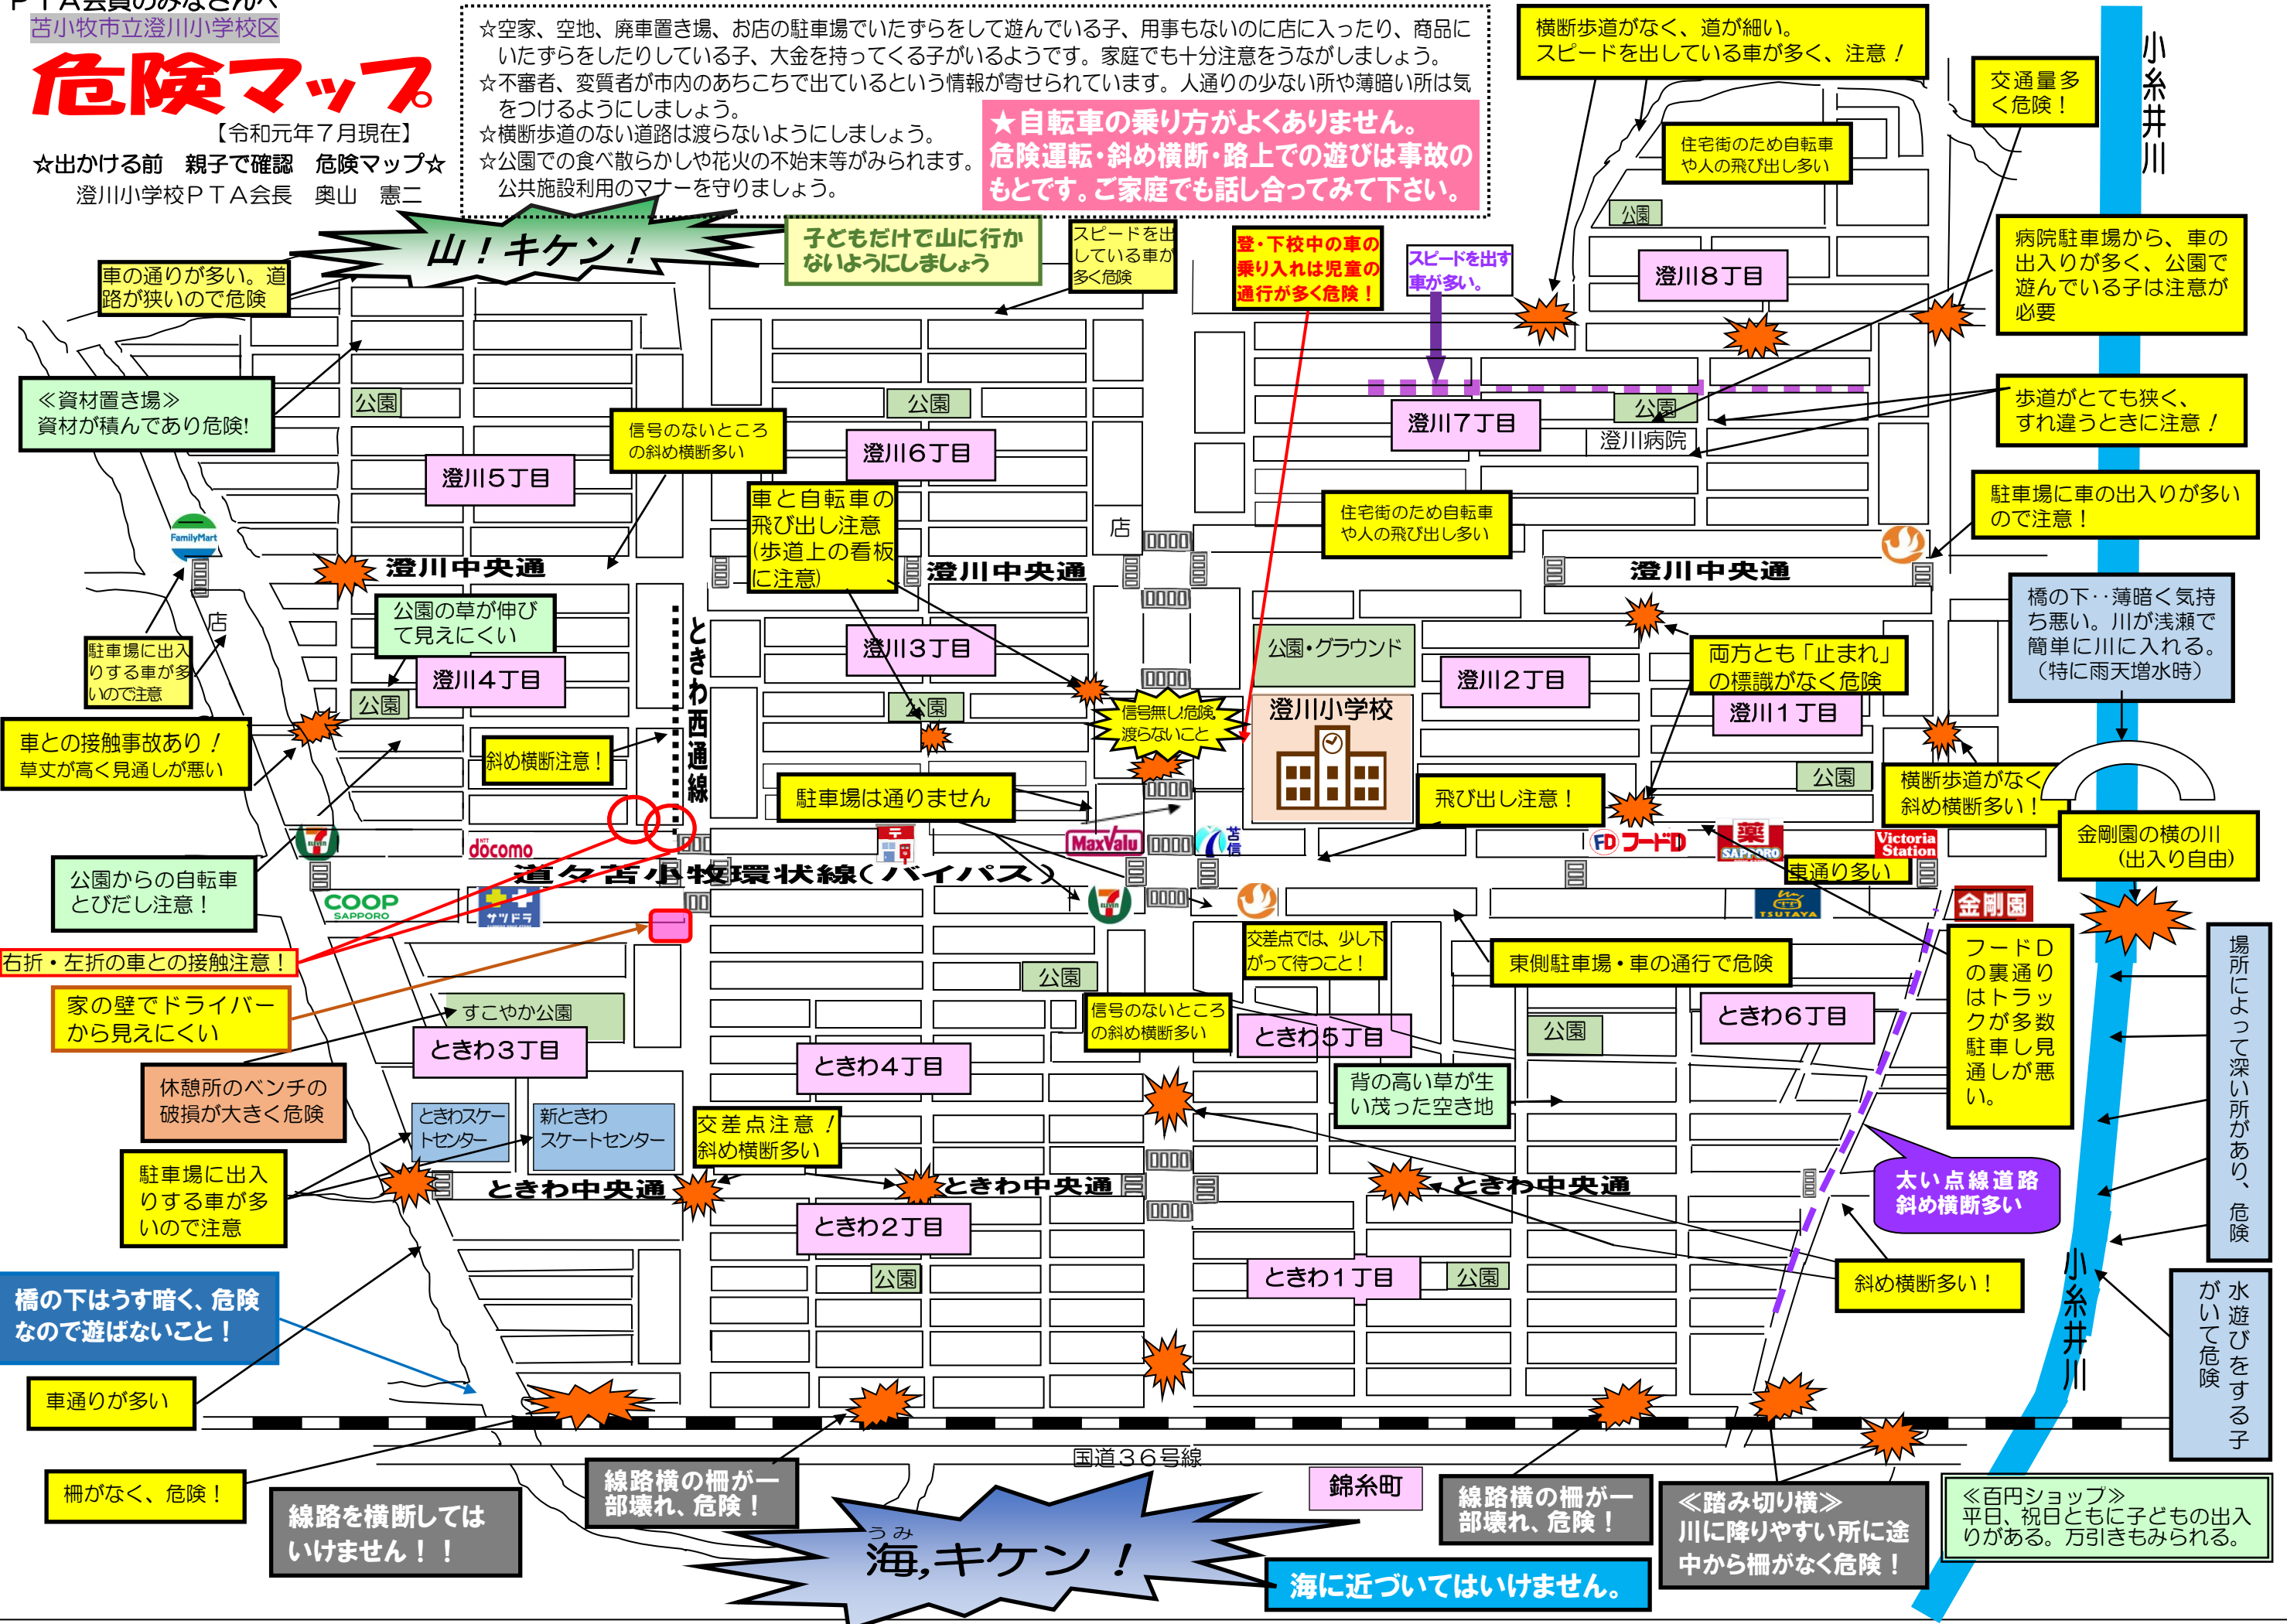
PTA会員のみなさんへ
苫小牧市立澄川小学校区
危険マップ
【令和元年7月現在】
☆出かける前　親子で確認　危険マップ☆
澄川小学校PTA会長　奥山　憲二

☆空家、空地、廃車置き場、お店の駐車場でいたずらをして遊んでいる子、用事もないのに店に入ったり、商品にいたずらをしたりしている子、大金を持ってくる子がいるようです。家庭でも十分注意をうながしましょう。
☆不審者、変質者が市内のあちこちで出ているという情報が寄せられています。人通りの少ない所や薄暗い所は気をつけるようにしましょう。
☆横断歩道のない道路は渡らないようにしましょう。
☆公園での食べ散らかしや花火の不始末等がみられます。公共施設利用のマナーを守りましょう。

★自転車の乗り方がよくありません。危険運転・斜め横断・路上での遊びは事故のもとです。ご家庭でも話し合ってみて下さい。

横断歩道がなく、道が細い。スピードを出している車が多く、注意！
交通量多く危険！
小糸井川
住宅街のため自転車や人の飛び出し多い
病院駐車場から、車の出入りが多く、公園で遊んでいる子は注意が必要
山！キケン！
子どもだけで山に行かないようにしましょう
スピードを出している車が多く危険
登・下校中の車の乗り入れは児童の通行が多く危険！
スピードを出す車が多い。
澄川8丁目
車の通りが多い。道路が狭いので危険
≪資材置き場≫資材が積んであり危険!
公園
信号のないところの斜め横断多い
澄川6丁目
澄川7丁目
歩道がとても狭く、すれ違うときに注意！
澄川病院
澄川5丁目
車と自転車の飛び出し注意(歩道上の看板に注意)
住宅街のため自転車や人の飛び出し多い
駐車場に車の出入りが多いので注意！
店
澄川中央通
澄川中央通
澄川中央通
FamilyMart
橋の下‥薄暗く気持ち悪い。川が浅瀬で簡単に川に入れる。(特に雨天増水時)
公園の草が伸びて見えにくい
澄川3丁目
公園・グラウンド
両方とも「止まれ」の標識がなく危険
駐車場に出入りする車が多いので注意
澄川4丁目
ときわ西通線
澄川2丁目
澄川小学校
澄川1丁目
信号無し危険渡らないこと
車との接触事故あり！草丈が高く見通しが悪い
斜め横断注意！
駐車場は通りません
飛び出し注意！
横断歩道がなく斜め横断多い！
金剛園の横の川（出入り自由）
MaxValu
docomo
フードD
薬 SAPPORO
Victoria Station
裏通り多い
道々苫小牧環状線(バイパス)
公園からの自転車とびだし注意！
COOP SAPPORO
サツドラ
TSUTAYA
金剛園
右折・左折の車との接触注意！
交差点では、少し下がって待つこと！
東側駐車場・車の通行で危険
フードDの裏通りはトラックが多数駐車し見通しが悪い。
場所によって深い所があり、危険
家の壁でドライバーから見えにくい
すこやか公園
信号のないところの斜め横断多い
ときわ6丁目
ときわ3丁目
ときわ5丁目
ときわ4丁目
休憩所のベンチの破損が大きく危険
ときわスケートセンター
新ときわスケートセンター
交差点注意！斜め横断多い
背の高い草が生い茂った空き地
駐車場に出入りする車が多いので注意
ときわ中央通
ときわ中央通
ときわ中央通
太い点線道路斜め横断多い
ときわ2丁目
ときわ1丁目
斜め横断多い！
橋の下はうす暗く、危険なので遊ばないこと！
小糸井川
車通りが多い
水遊びをする子がいて危険
国道36号線
柵がなく、危険！
線路を横断してはいけません！！
線路横の柵が一部壊れ、危険！
錦糸町
線路横の柵が一部壊れ、危険！
≪踏み切り横≫川に降りやすい所に途中から柵がなく危険！
≪百円ショップ≫平日、祝日ともに子どもの出入りがある。万引きもみられる。
海,キケン！
海に近づいてはいけません。